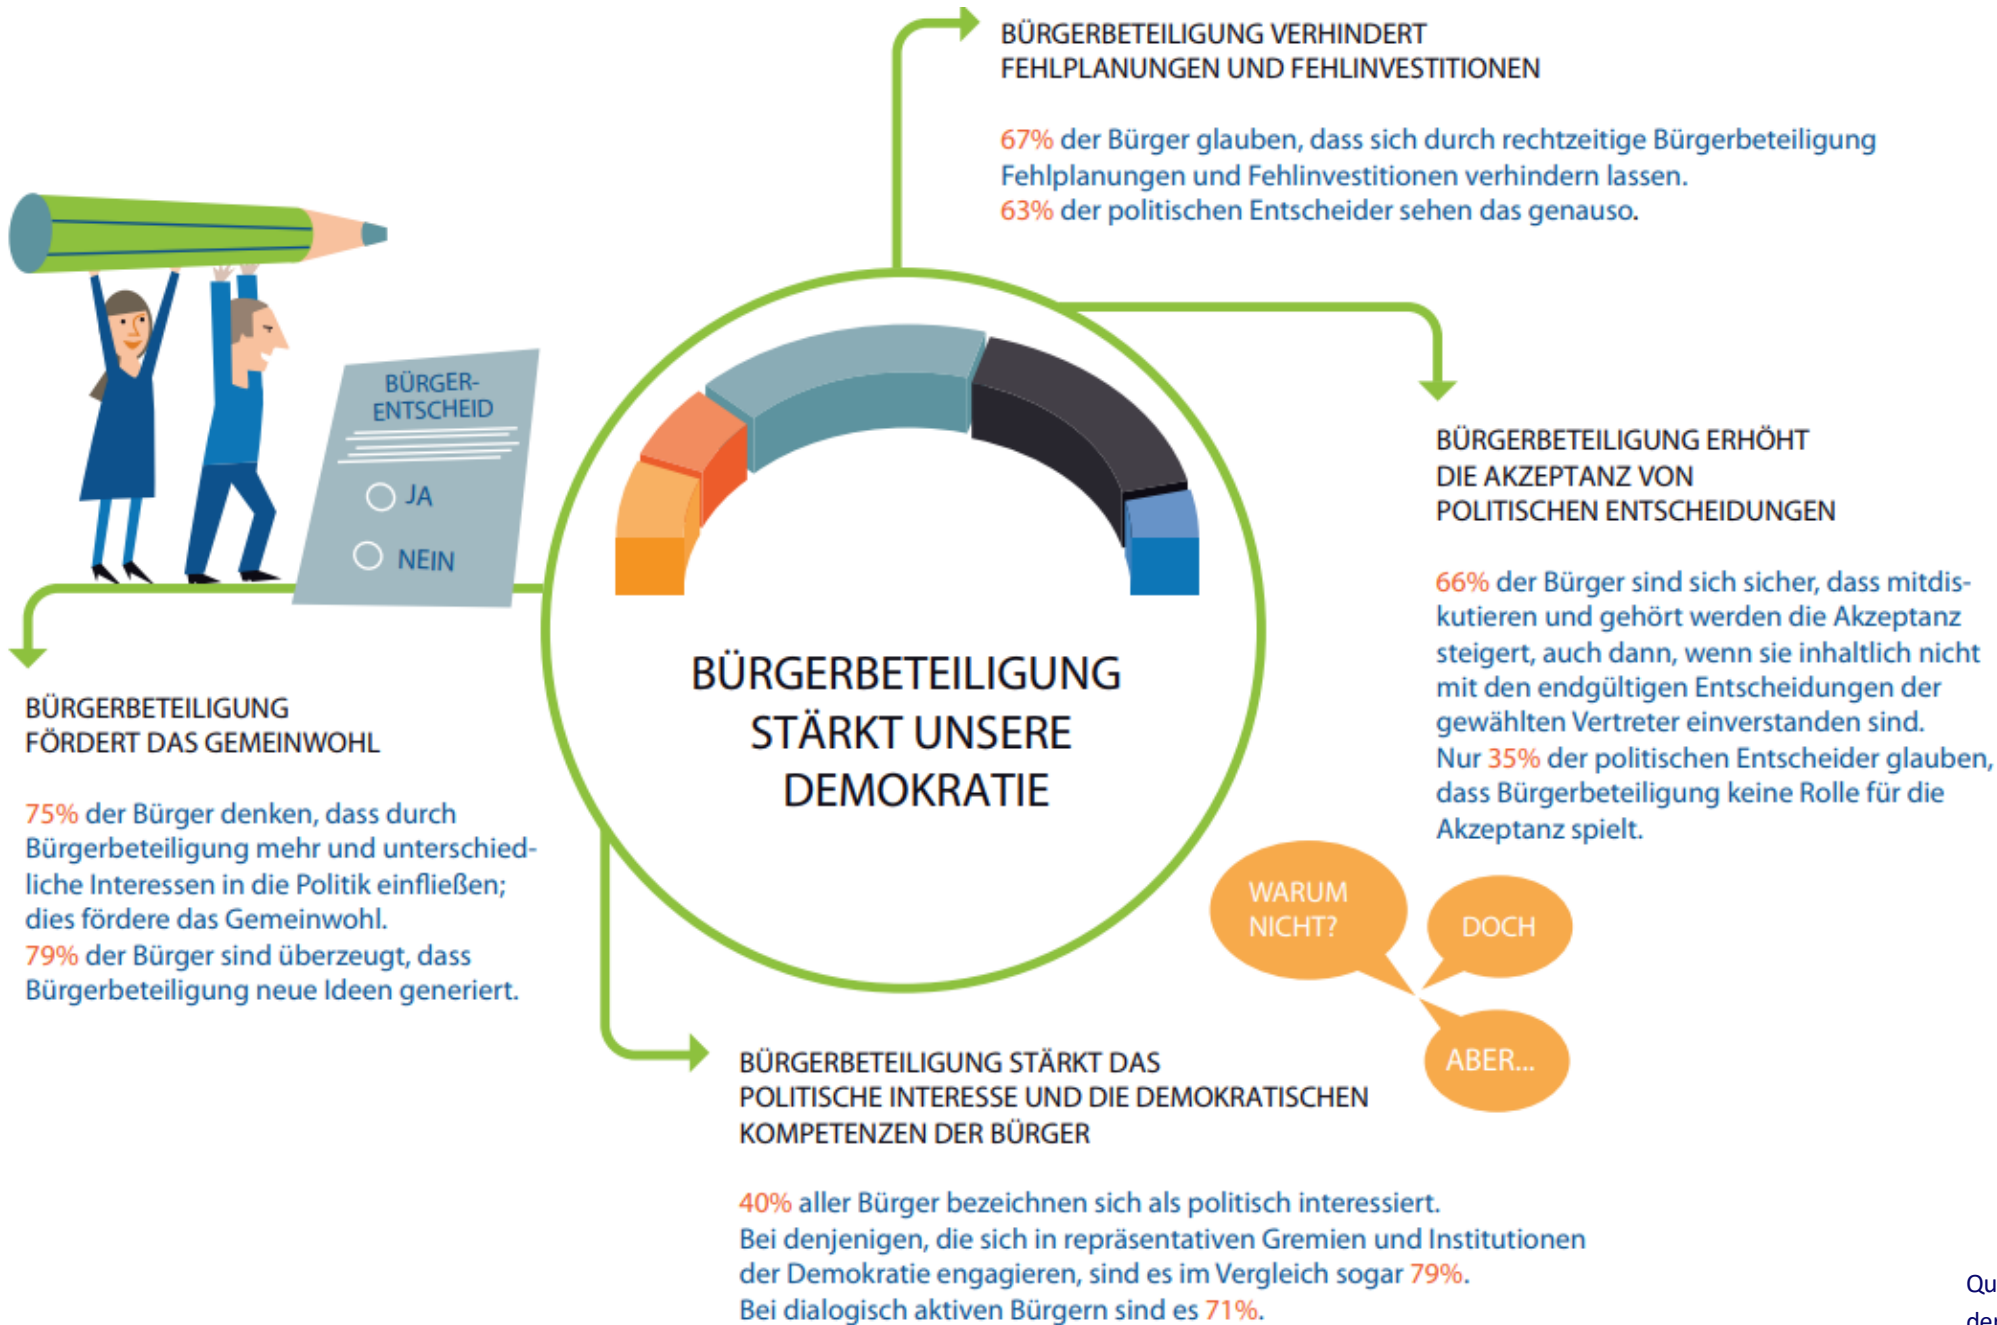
BÜRGERBETEILIGUNG VERHINDERT FEHLPLANUNGEN UND FEHLINVESTITIONEN

67% der Bürger glauben, dass sich durch rechtzeitige Bürgerbeteiligung Fehlplanungen und Fehlinvestitionen verhindern lassen.
63% der politischen Entscheider sehen das genauso.

BÜRGER-ENTSCHEID
JA
NEIN

BÜRGERBETEILIGUNG STÄRKT UNSERE DEMOKRATIE

BÜRGERBETEILIGUNG ERHÖHT DIE AKZEPTANZ VON POLITISCHEN ENTSCHEIDUNGEN

66% der Bürger sind sich sicher, dass mitdiskutieren und gehört werden die Akzeptanz steigert, auch dann, wenn sie inhaltlich nicht mit den endgültigen Entscheidungen der gewählten Vertreter einverstanden sind.
Nur 35% der politischen Entscheider glauben, dass Bürgerbeteiligung keine Rolle für die Akzeptanz spielt.

BÜRGERBETEILIGUNG FÖRDERT DAS GEMEINWOHL

75% der Bürger denken, dass durch Bürgerbeteiligung mehr und unterschiedliche Interessen in die Politik einfließen; dies fördere das Gemeinwohl.
79% der Bürger sind überzeugt, dass Bürgerbeteiligung neue Ideen generiert.

WARUM NICHT?
DOCH
ABER...

BÜRGERBETEILIGUNG STÄRKT DAS POLITISCHE INTERESSE UND DIE DEMOKRATISCHEN KOMPETENZEN DER BÜRGER

40% aller Bürger bezeichnen sich als politisch interessiert.
Bei denjenigen, die sich in repräsentativen Gremien und Institutionen der Demokratie engagieren, sind es im Vergleich sogar 79%.
Bei dialogisch aktiven Bürgern sind es 71%.

Qu
de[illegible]